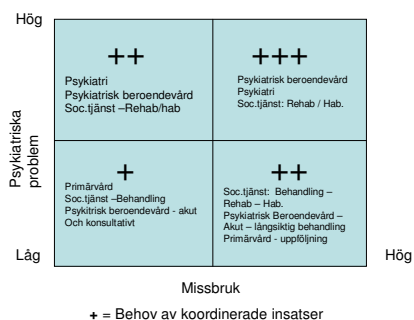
Hög

Psykiatriska problem

++

Psykiatri
Psykiatrisk beroendevård
Soc.tjänst –Rehab/hab

+++

Psykiatrisk beroendevård
Psykiatri
Soc.tjänst: Rehab / Hab.

+

Primärvård
Soc.tjänst –Behandling
Psykitrisk beroendevård - akut
Och konsultativt

++

Soc.tjänst: Behandling – Rehab – Hab.
Psykiatrisk Beroendevård – Akut – långsiktig behandling
Primärvård - uppföljning

Låg

Hög

Missbruk

+ = Behov av koordinerade insatser